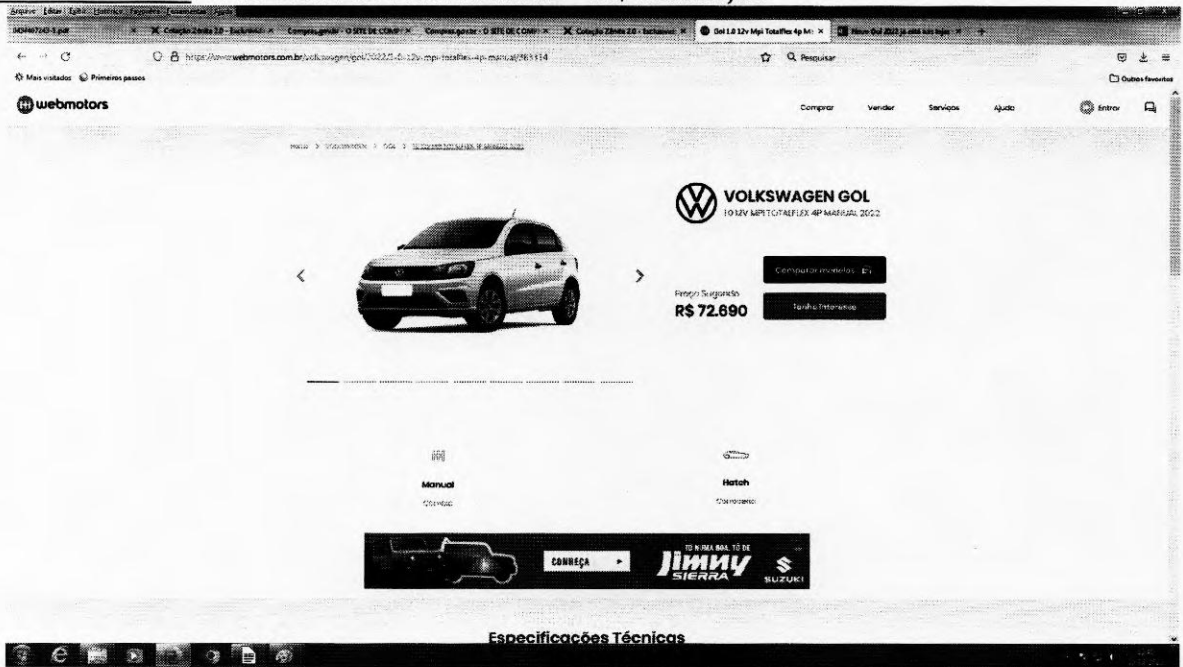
Arquivo Editar Exibir Histórico Favoritos Ferramentas Ajuda

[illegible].pdf | Cotação 2 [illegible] | Compras.gov.br - O SITE DE COMPRAS | Compras.gov.br - O SITE DE COMPRAS | Cotação 2 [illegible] | Gol 1.0 12v Mpi Totalflex 4p Ma | Novo Gol 2022 já está nas lojas

https://www.webmotors.com.br/volkswagen/gol/2022/1-0-12v-mpi-totalflex-4p-manual/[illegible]

Pesquisar

Mais visitados Primeiros passos

Outros favoritos

webmotors

Comprar Vender Serviços Ajuda Entrar

Home > Volkswagen > Gol > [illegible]

VOLKSWAGEN GOL
1.0 12V MPI TOTALFLEX 4P MANUAL 2022

Comparar modelos

Preço Sugerido
R$ 72.690

Tenho interesse

Manual
Câmbio

Hatch
Carroceria

CONHEÇA

TÔ NIMA BOA, TÔ DE
Jimny SIERRA
SUZUKI

Especificações Técnicas